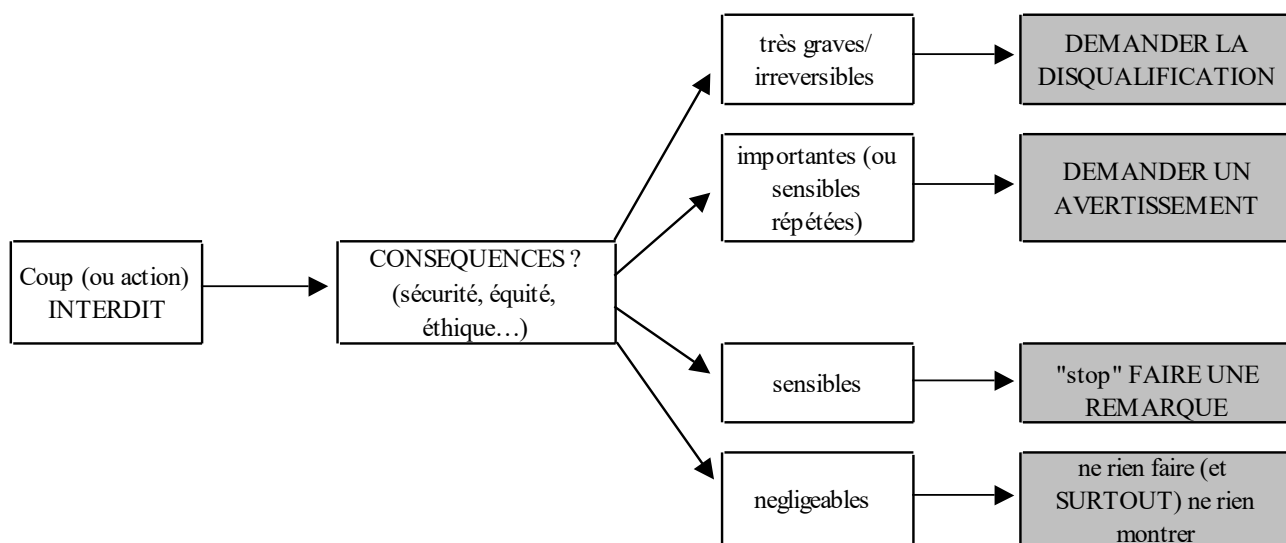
Coup (ou action) INTERDIT

CONSEQUENCES ? (sécurité, équité, éthique…)

très graves/ irreversibles

DEMANDER LA DISQUALIFICATION

importantes (ou sensibles répétées)

DEMANDER UN AVERTISSEMENT

sensibles

"stop" FAIRE UNE REMARQUE

negligeables

ne rien faire (et SURTOUT) ne rien montrer